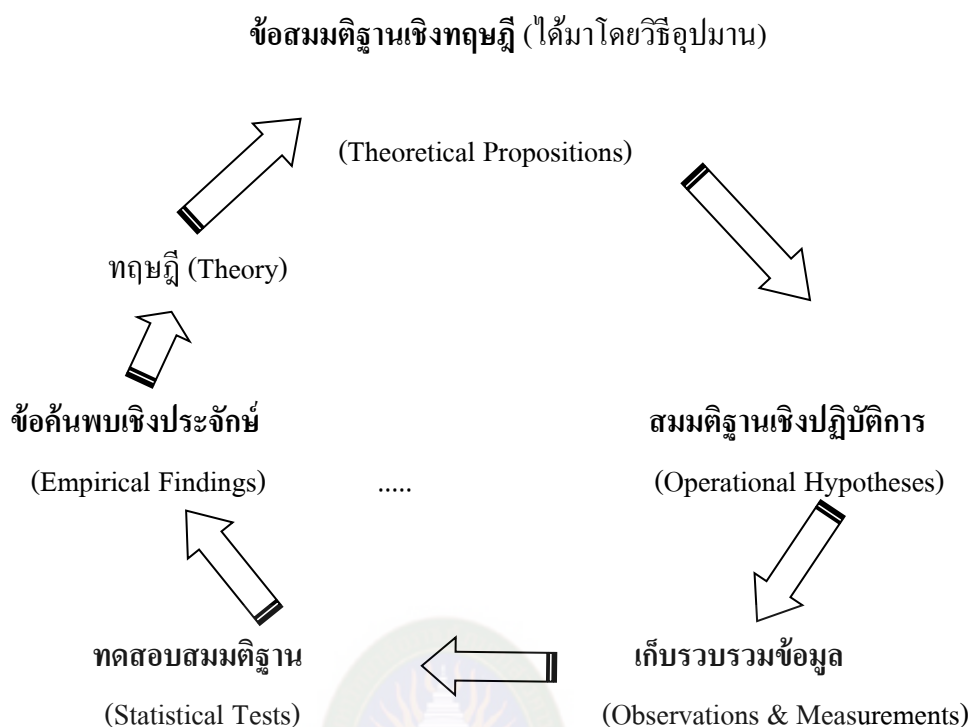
ข้อสมมติฐานเชิงทฤษฎี (ได้มาโดยวิธีอุปมาน)

(Theoretical Propositions)

ทฤษฎี (Theory)

ข้อค้นพบเชิงประจักษ์

(Empirical Findings)

.....

สมมติฐานเชิงปฏิบัติการ

(Operational Hypotheses)

ทดสอบสมมติฐาน

(Statistical Tests)

เก็บรวบรวมข้อมูล

(Observations & Measurements)